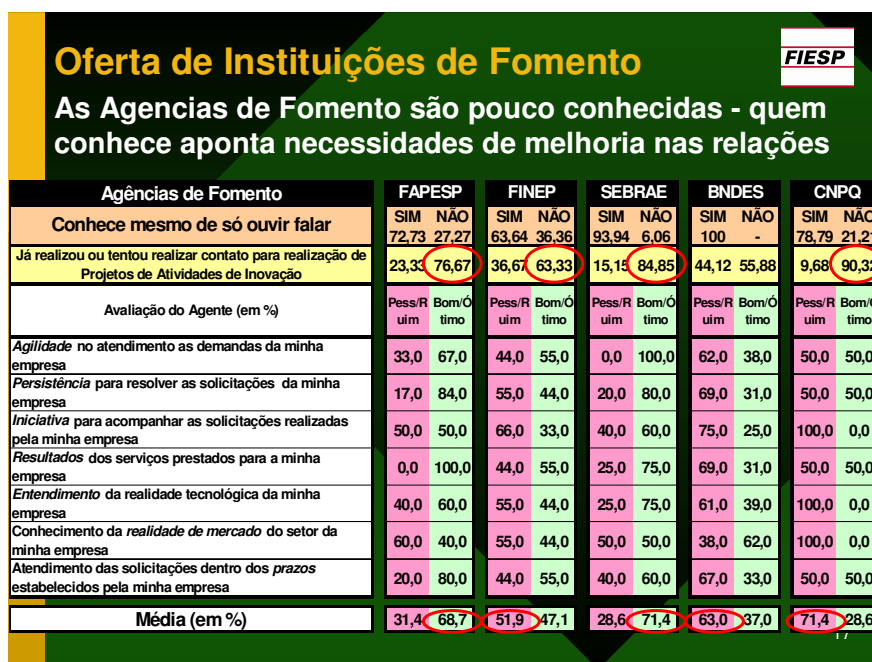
Oferta de Instituições de Fomento

FIESP

As Agencias de Fomento são pouco conhecidas - quem conhece aponta necessidades de melhoria nas relações

| Agências de Fomento | FAPESP | | FINEP | | SEBRAE | | BNDES | | CNPQ | |
|---|---|---|---|---|---|---|---|---|---|---|
| Conhece mesmo de só ouvir falar | SIM 72,73 | NÃO 27,27 | SIM 63,64 | NÃO 36,36 | SIM 93,94 | NÃO 6,06 | SIM 100 | NÃO - | SIM 78,79 | NÃO 21,2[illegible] |
| Já realizou ou tentou realizar contato para realização de Projetos de Atividades de Inovação | 23,33 | 76,67 | 36,67 | 63,33 | 15,15 | 84,85 | 44,12 | 55,88 | 9,68 | 90,32 |
| Avaliação do Agente (em %) | Pess/Ruim | Bom/Ótimo | Pess/Ruim | Bom/Ótimo | Pess/Ruim | Bom/Ótimo | Pess/Ruim | Bom/Ótimo | Pess/Ruim | Bom/Ótimo |
| *Agilidade* no atendimento as demandas da minha empresa | 33,0 | 67,0 | 44,0 | 55,0 | 0,0 | 100,0 | 62,0 | 38,0 | 50,0 | 50,0 |
| *Persistência* para resolver as solicitações da minha empresa | 17,0 | 84,0 | 55,0 | 44,0 | 20,0 | 80,0 | 69,0 | 31,0 | 50,0 | 50,0 |
| *Iniciativa* para acompanhar as solicitações realizadas pela minha empresa | 50,0 | 50,0 | 66,0 | 33,0 | 40,0 | 60,0 | 75,0 | 25,0 | 100,0 | 0,0 |
| *Resultados* dos serviços prestados para a minha empresa | 0,0 | 100,0 | 44,0 | 55,0 | 25,0 | 75,0 | 69,0 | 31,0 | 50,0 | 50,0 |
| *Entendimento* da realidade tecnológica da minha empresa | 40,0 | 60,0 | 55,0 | 44,0 | 25,0 | 75,0 | 61,0 | 39,0 | 100,0 | 0,0 |
| Conhecimento da *realidade de mercado* do setor da minha empresa | 60,0 | 40,0 | 55,0 | 44,0 | 50,0 | 50,0 | 38,0 | 62,0 | 100,0 | 0,0 |
| Atendimento das solicitações dentro dos *prazos* estabelecidos pela minha empresa | 20,0 | 80,0 | 44,0 | 55,0 | 40,0 | 60,0 | 67,0 | 33,0 | 50,0 | 50,0 |
| Média (em %) | 31,4 | 68,7 | 51,9 | 47,1 | 28,6 | 71,4 | 63,0 | 37,0 | 71,4 | 28,6 |

17